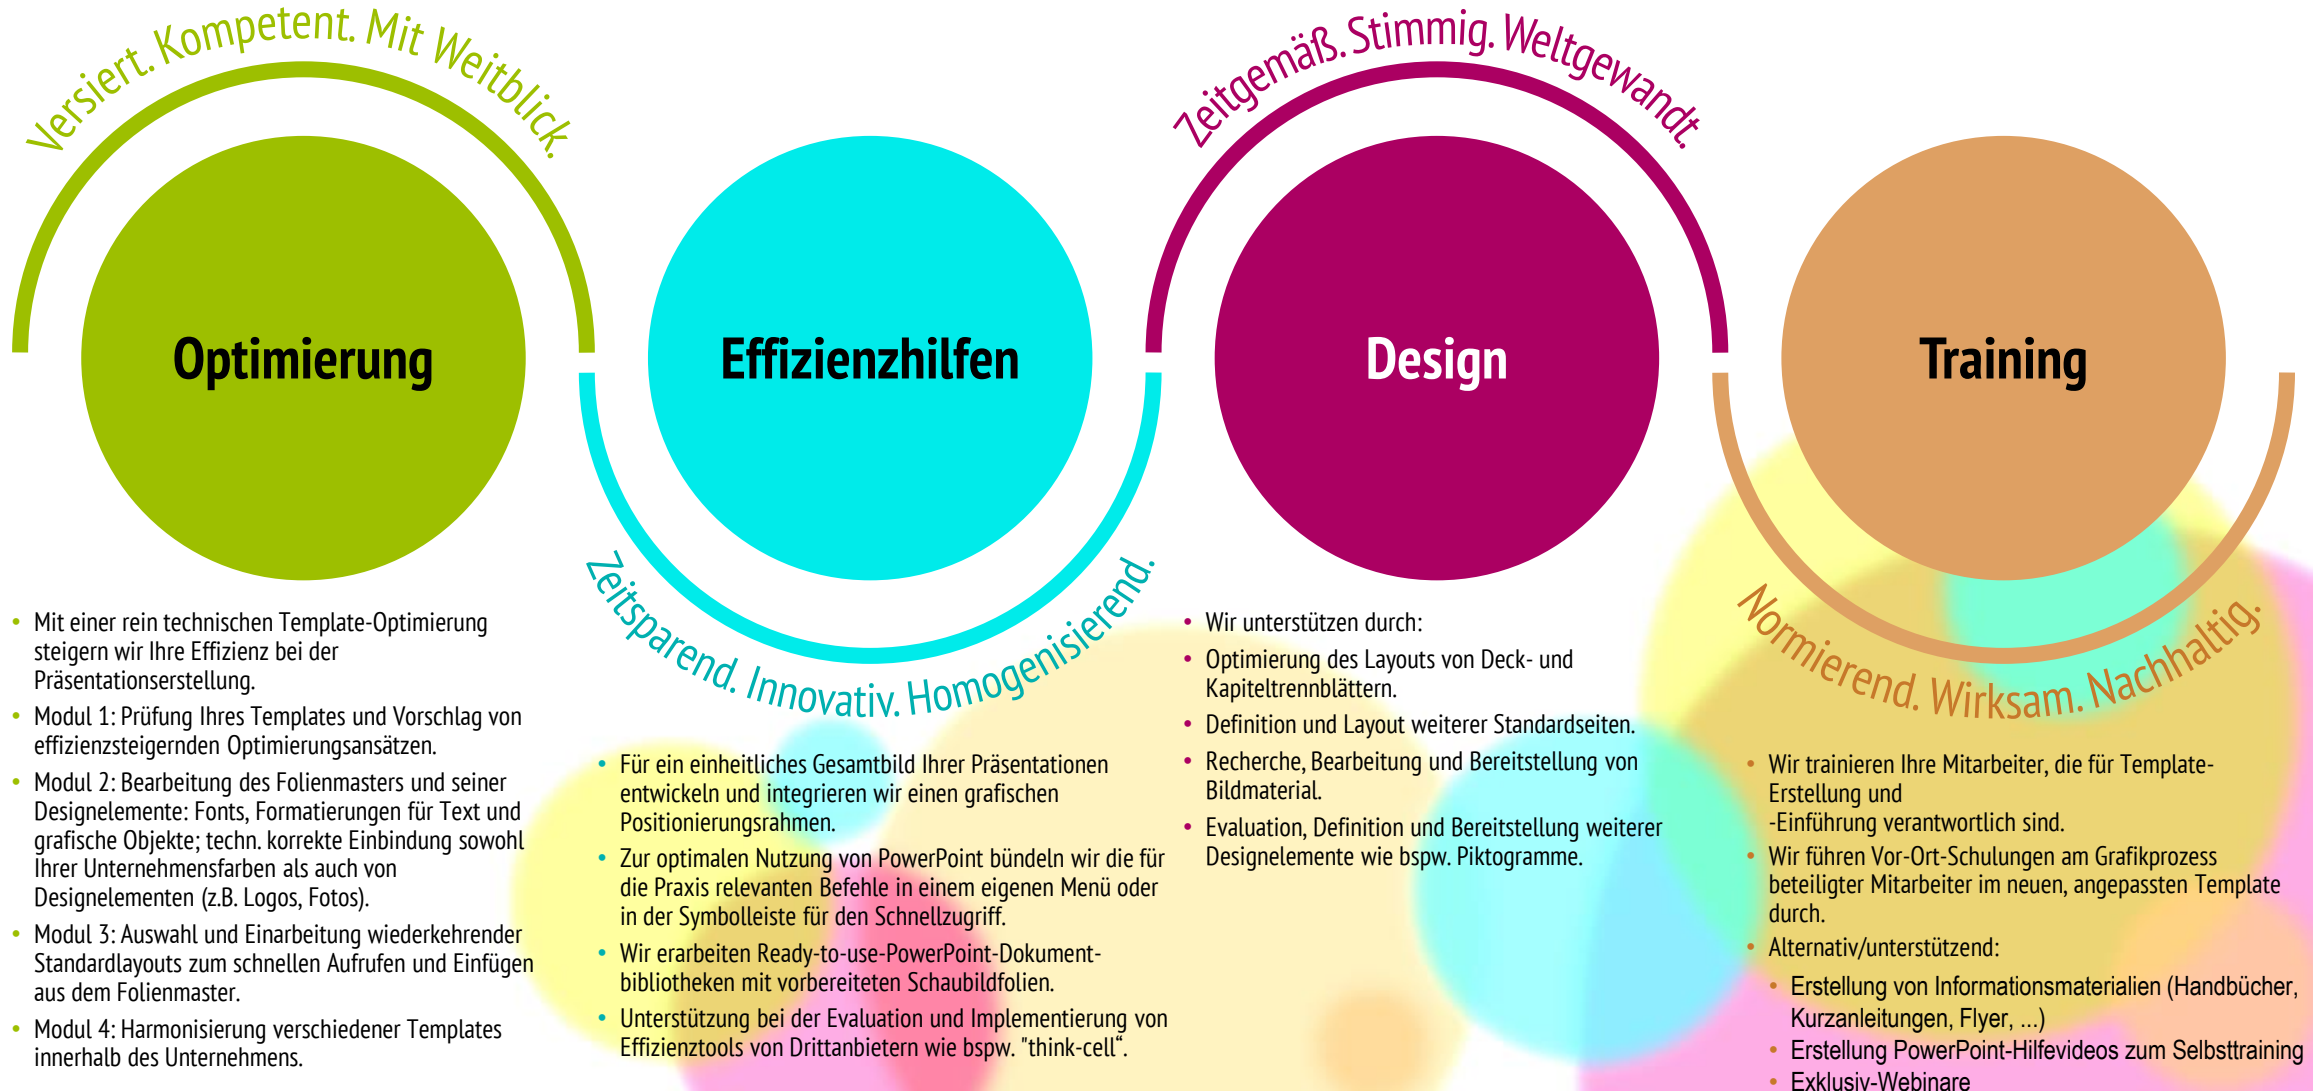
Versiert. Kompetent. Mit Weitblick.

Optimierung

- Mit einer rein technischen Template-Optimierung steigern wir Ihre Effizienz bei der Präsentationserstellung.
- Modul 1: Prüfung Ihres Templates und Vorschlag von effizienzsteigernden Optimierungsansätzen.
- Modul 2: Bearbeitung des Folienmasters und seiner Designelemente: Fonts, Formatierungen für Text und grafische Objekte; techn. korrekte Einbindung sowohl Ihrer Unternehmensfarben als auch von Designelementen (z.B. Logos, Fotos).
- Modul 3: Auswahl und Einarbeitung wiederkehrender Standardlayouts zum schnellen Aufrufen und Einfügen aus dem Folienmaster.
- Modul 4: Harmonisierung verschiedener Templates innerhalb des Unternehmens.

Effizienzhilfen

Zeitsparend. Innovativ. Homogenisierend.

- Für ein einheitliches Gesamtbild Ihrer Präsentationen entwickeln und integrieren wir einen grafischen Positionierungsrahmen.
- Zur optimalen Nutzung von PowerPoint bündeln wir die für die Praxis relevanten Befehle in einem eigenen Menü oder in der Symbolleiste für den Schnellzugriff.
- Wir erarbeiten Ready-to-use-PowerPoint-Dokumentbibliotheken mit vorbereiteten Schaubildfolien.
- Unterstützung bei der Evaluation und Implementierung von Effizienztools von Drittanbietern wie bspw. "think-cell“.

Zeitgemäß. Stimmig. Weltgewandt.

Design

- Wir unterstützen durch:
- Optimierung des Layouts von Deck- und Kapiteltrennblättern.
- Definition und Layout weiterer Standardseiten.
- Recherche, Bearbeitung und Bereitstellung von Bildmaterial.
- Evaluation, Definition und Bereitstellung weiterer Designelemente wie bspw. Piktogramme.

Training

Normierend. Wirksam. Nachhaltig.

- Wir trainieren Ihre Mitarbeiter, die für Template-Erstellung und -Einführung verantwortlich sind.
- Wir führen Vor-Ort-Schulungen am Grafikprozess beteiligter Mitarbeiter im neuen, angepassten Template durch.
- Alternativ/unterstützend:
  - Erstellung von Informationsmaterialien (Handbücher, Kurzanleitungen, Flyer, ...)
  - Erstellung PowerPoint-Hilfevideos zum Selbsttraining
  - Exklusiv-Webinare